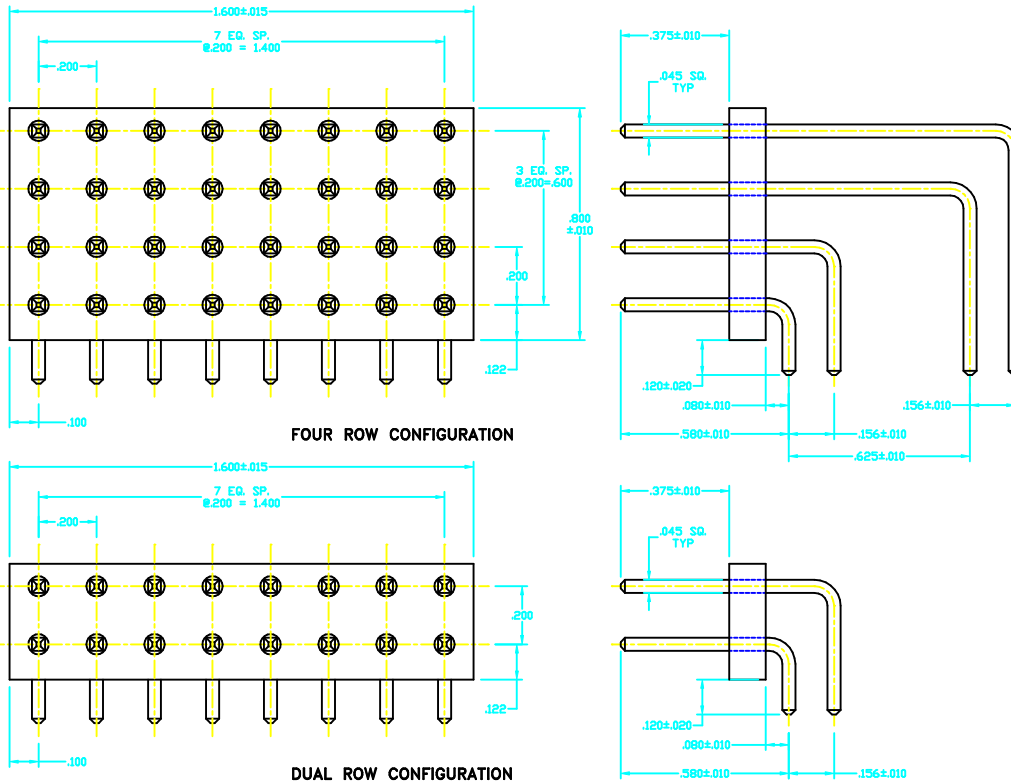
1.600±.015
7 EQ. SP. @.200 = 1.400
.200
3 EQ. SP. @.200=.600
.800 ±.010
.200
.122
.100
FOUR ROW CONFIGURATION
.375±.010
.045 SQ. TYP
.120±.020
.080±.010
.580±.010
.156±.010
.625±.010
.156±.010
1.600±.015
7 EQ. SP. @.200 = 1.400
.200
.200
.122
.100
DUAL ROW CONFIGURATION
.375±.010
.045 SQ. TYP
.120±.020
.080±.010
.580±.010
.156±.010